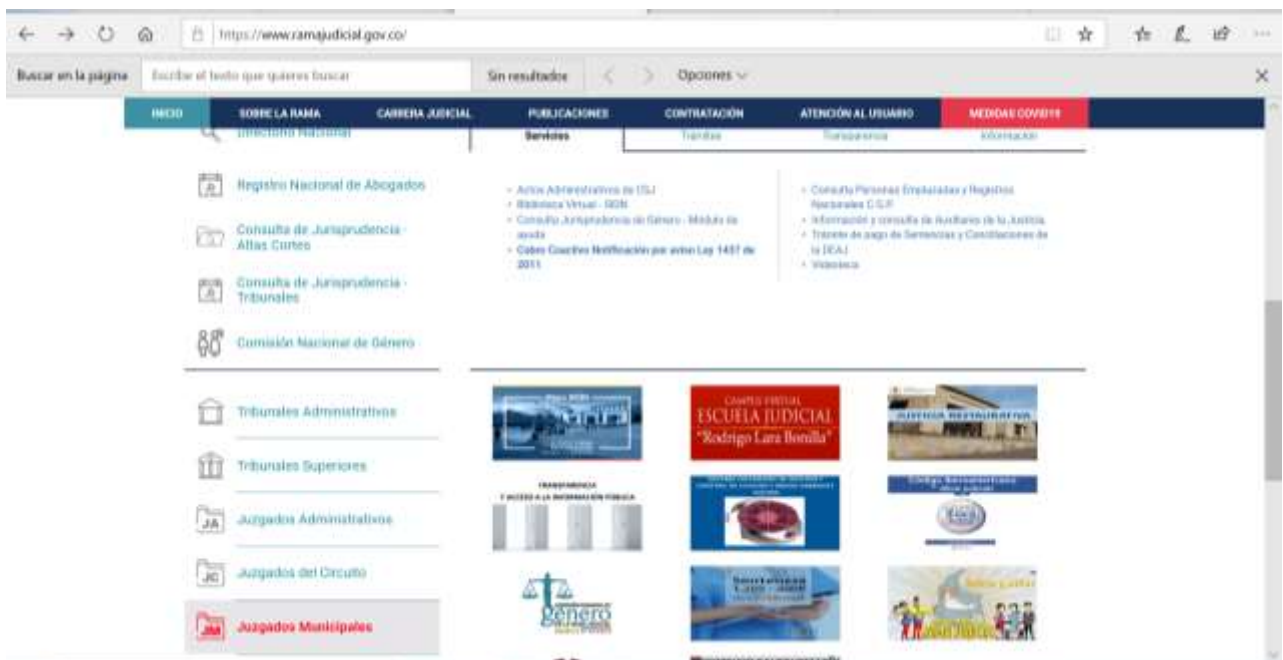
https://www.ramajudicial.gov.co/

Buscar en la página | Escribe el texto que quieres buscar | Sin resultados | Opciones

INICIO | SOBRE LA RAMA | CARRERA JUDICIAL | PUBLICACIONES | CONTRATACIÓN | ATENCIÓN AL USUARIO | MEDIDAS COVID19

Directorio Nacional

Servicios | Trámites | Transparencia | Información

Registro Nacional de Abogados

Consulta de Jurisprudencia - Altas Cortes

Consulta de Jurisprudencia - Tribunales

Comisión Nacional de Género

- Actos Administrativos de CSJ
- Biblioteca Virtual - SIGN
- Consulta Jurisprudencia de Género - Módulo de ayuda
- Cobro Coactivo Notificación por aviso Ley 1437 de 2011

- Consulta Personas Emplazadas y Registros Nacionales C.G.P.
- Información y consulta de Auxiliares de la Justicia
- Trámite de pago de Sentencias y Conciliaciones de la DEAJ
- Videoteca

Tribunales Administrativos

Tribunales Superiores

JA Juzgados Administrativos

JC Juzgados del Circuito

JM Juzgados Municipales

CAMPUS VIRTUAL
ESCUELA JUDICIAL
"Rodrigo Lara Bonilla"

JUSTICIA RESTAURATIVA

TRANSPARENCIA Y ACCESO A LA INFORMACIÓN PÚBLICA

Código Iberoamericano de ética judicial

género